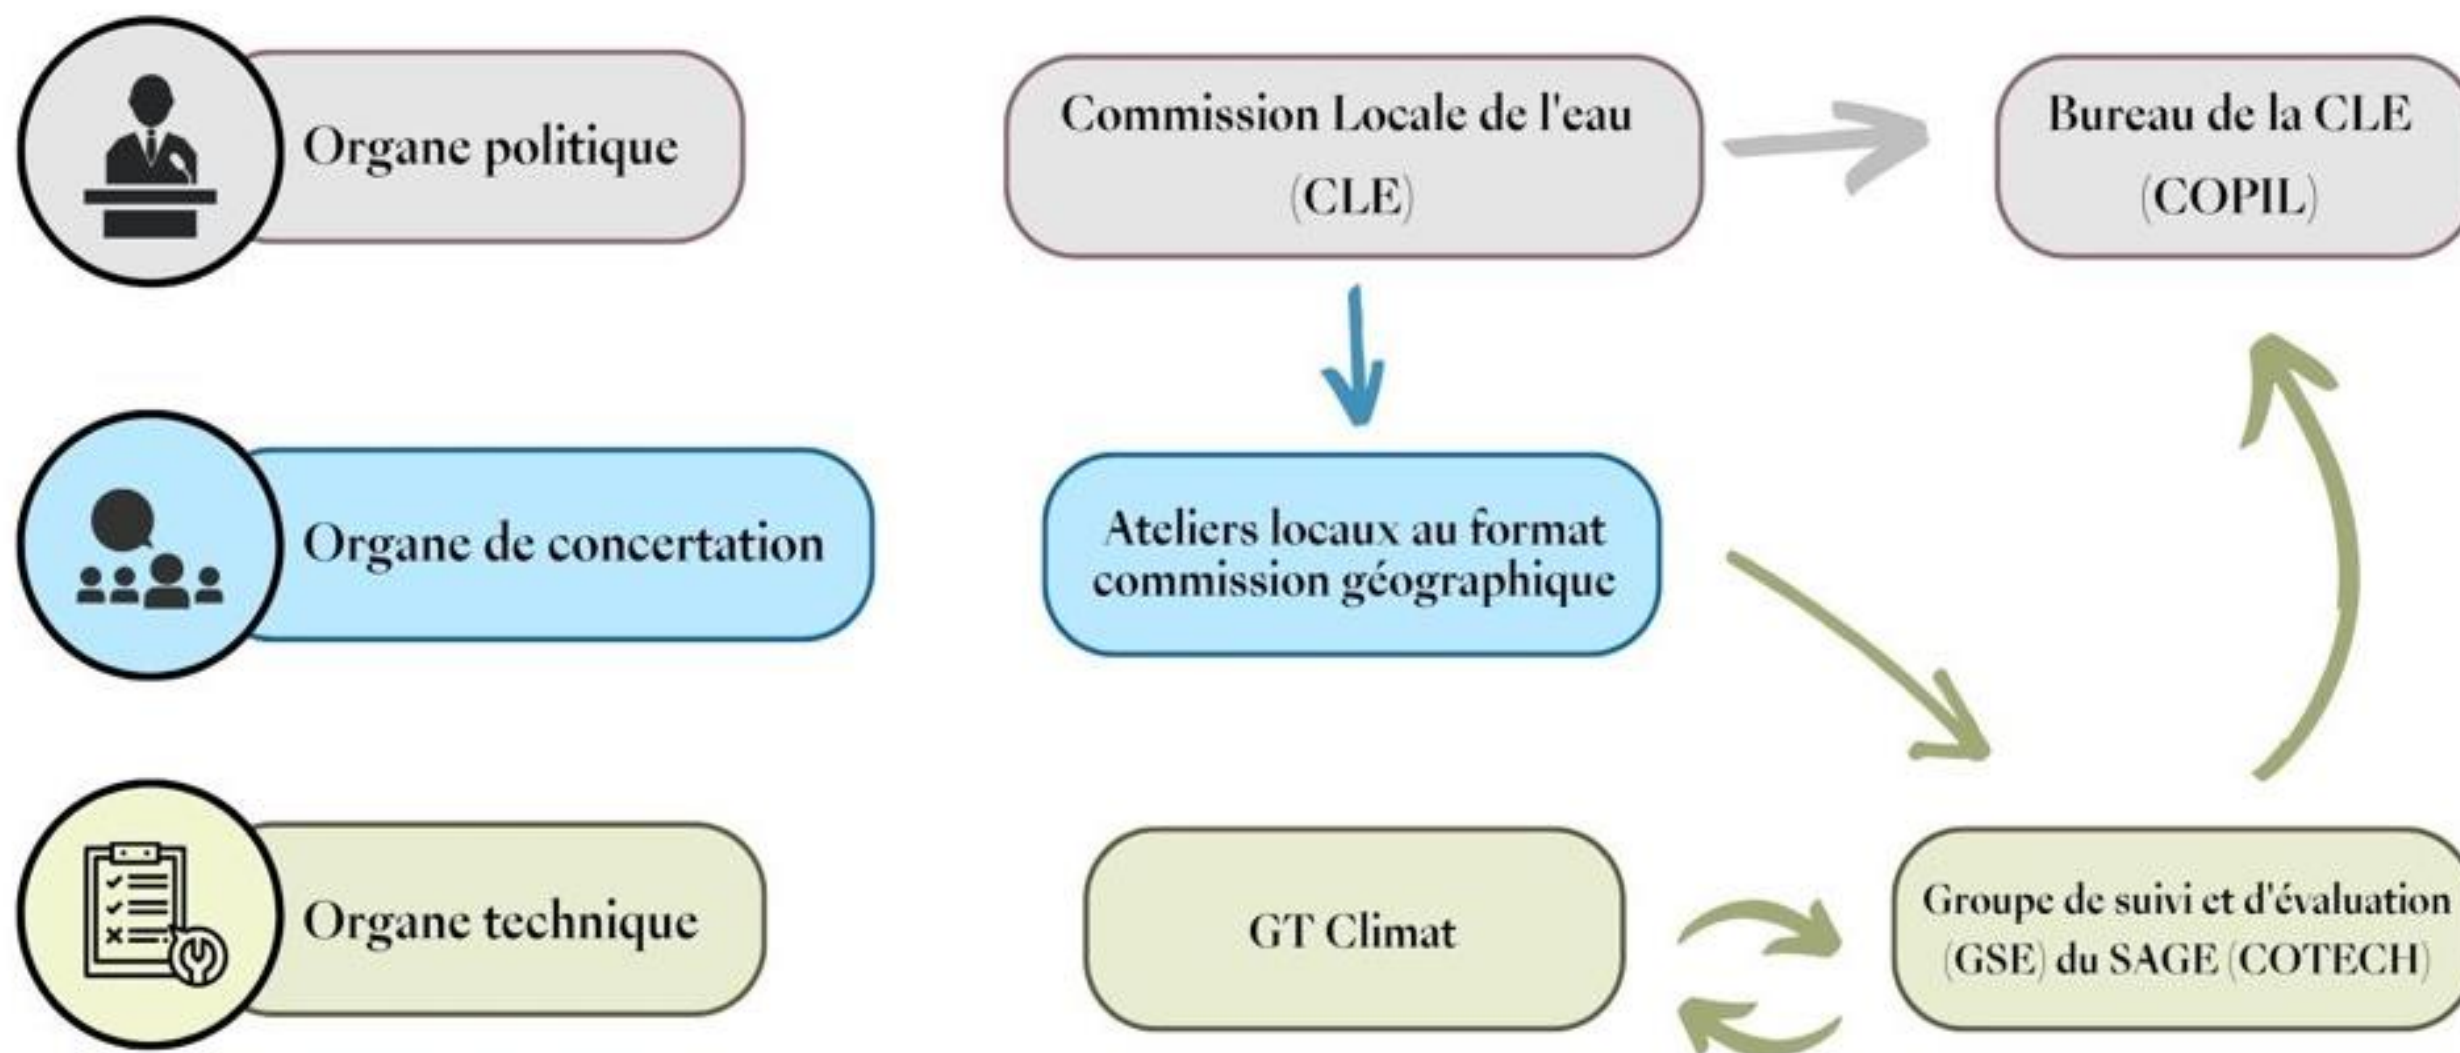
Organe politique

Commission Locale de l'eau (CLE)

Bureau de la CLE (COPIL)

Organe de concertation

Ateliers locaux au format commission géographique

Organe technique

GT Climat

Groupe de suivi et d'évaluation (GSE) du SAGE (COTECH)